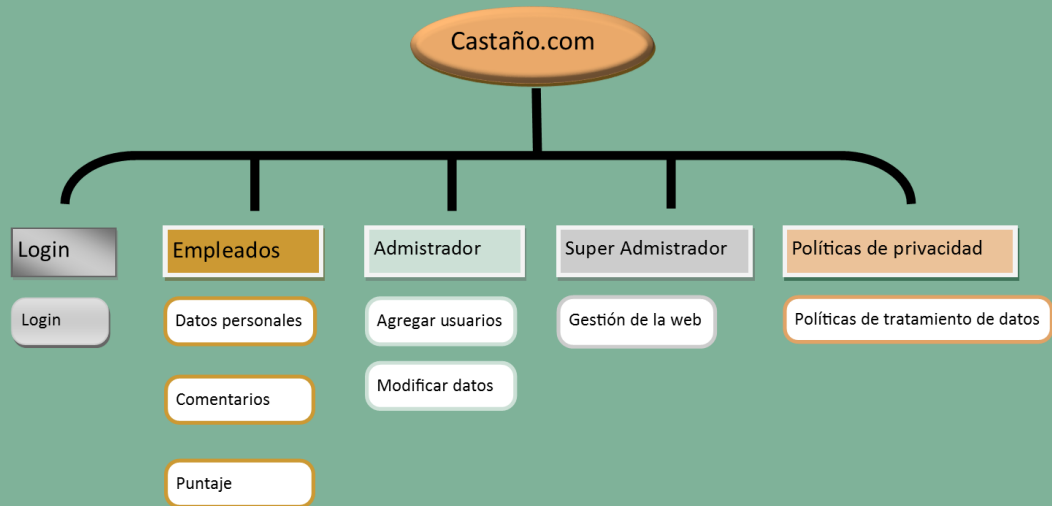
Castaño.com

Login

Login

Empleados

Datos personales

Comentarios

Puntaje

Admistrador

Agregar usuarios

Modificar datos

Super Admistrador

Gestión de la web

Políticas de privacidad

Políticas de tratamiento de datos